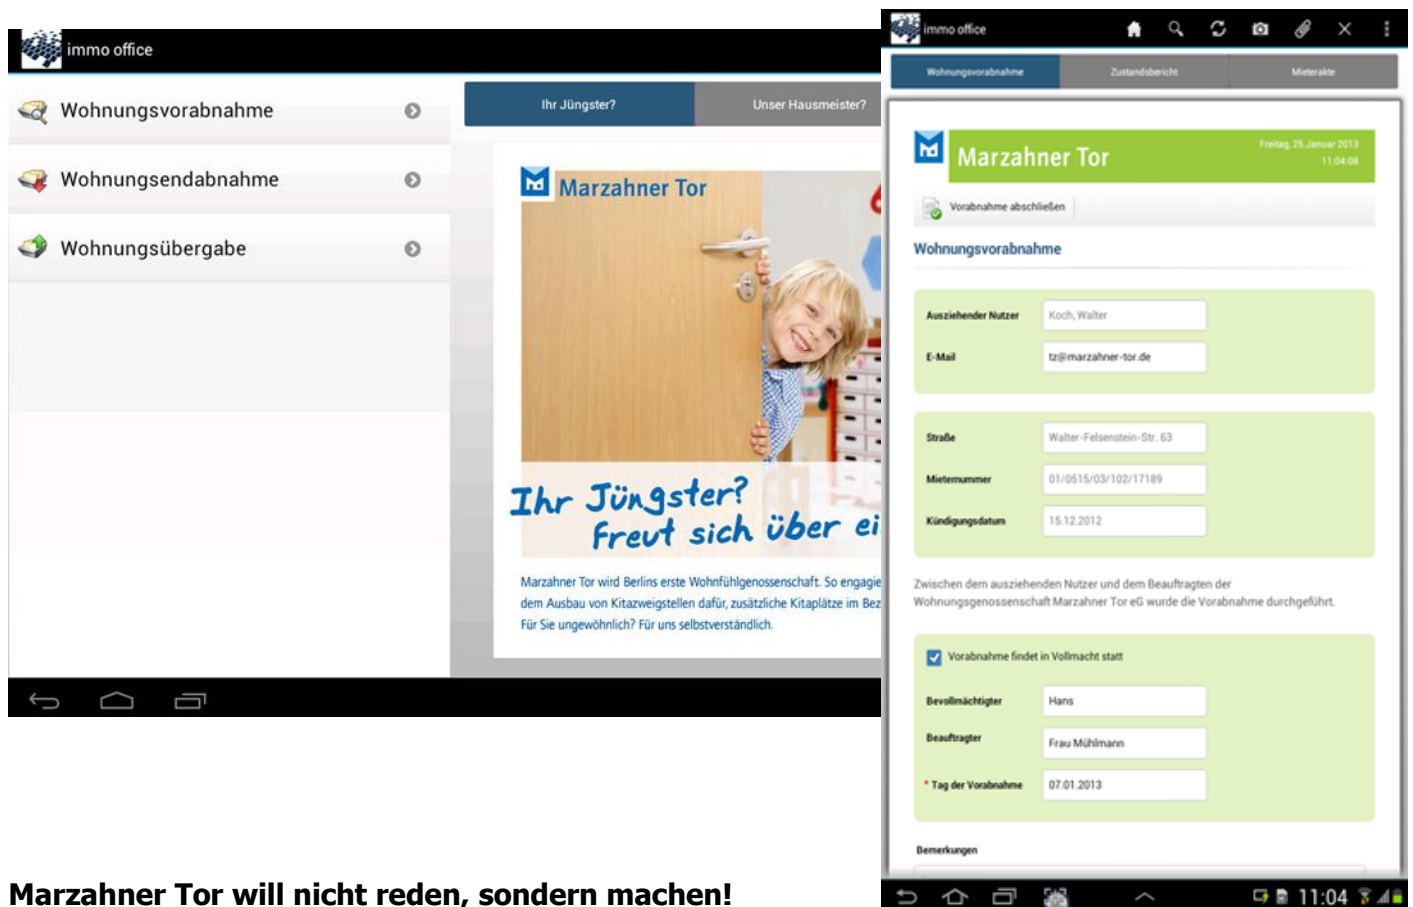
immo office

Wohnungsvorabnahme

Wohnungsendabnahme

Wohnungsübergabe

Ihr Jüngster?

Unser Hausmeister?

Marzahner Tor

Ihr Jüngster? Freut sich über ei

Marzahner Tor wird Berlins erste Wohnfühlgenossenschaft. So engagie dem Ausbau von Kitazweigstellen dafür, zusätzliche Kitaplätze im Bez Für Sie ungewöhnlich? Für uns selbstverständlich.

immo office

Wohnungsvorabnahme

Zustandsbericht

Mieterakte

Marzahner Tor

Freitag, 25. Januar 2013 11:04:08

Vorabnahme abschließen

Wohnungsvorabnahme

Ausziehender Nutzer Koch, Walter

E-Mail tz@marzahner-tor.de

Straße Walter-Felsenstein-Str. 63

Mieternummer 01/0515/03/102/17189

Kündigungsdatum 15.12.2012

Zwischen dem ausziehenden Nutzer und dem Beauftragten der Wohnungsgenossenschaft Marzahner Tor eG wurde die Vorabnahme durchgeführt.

Vorabnahme findet in Vollmacht statt

Bevollmächtigter Hans

Beauftragter Frau Mühlmann

* Tag der Vorabnahme 07.01.2013

Bemerkungen

11:04

Marzahner Tor will nicht reden, sondern machen!